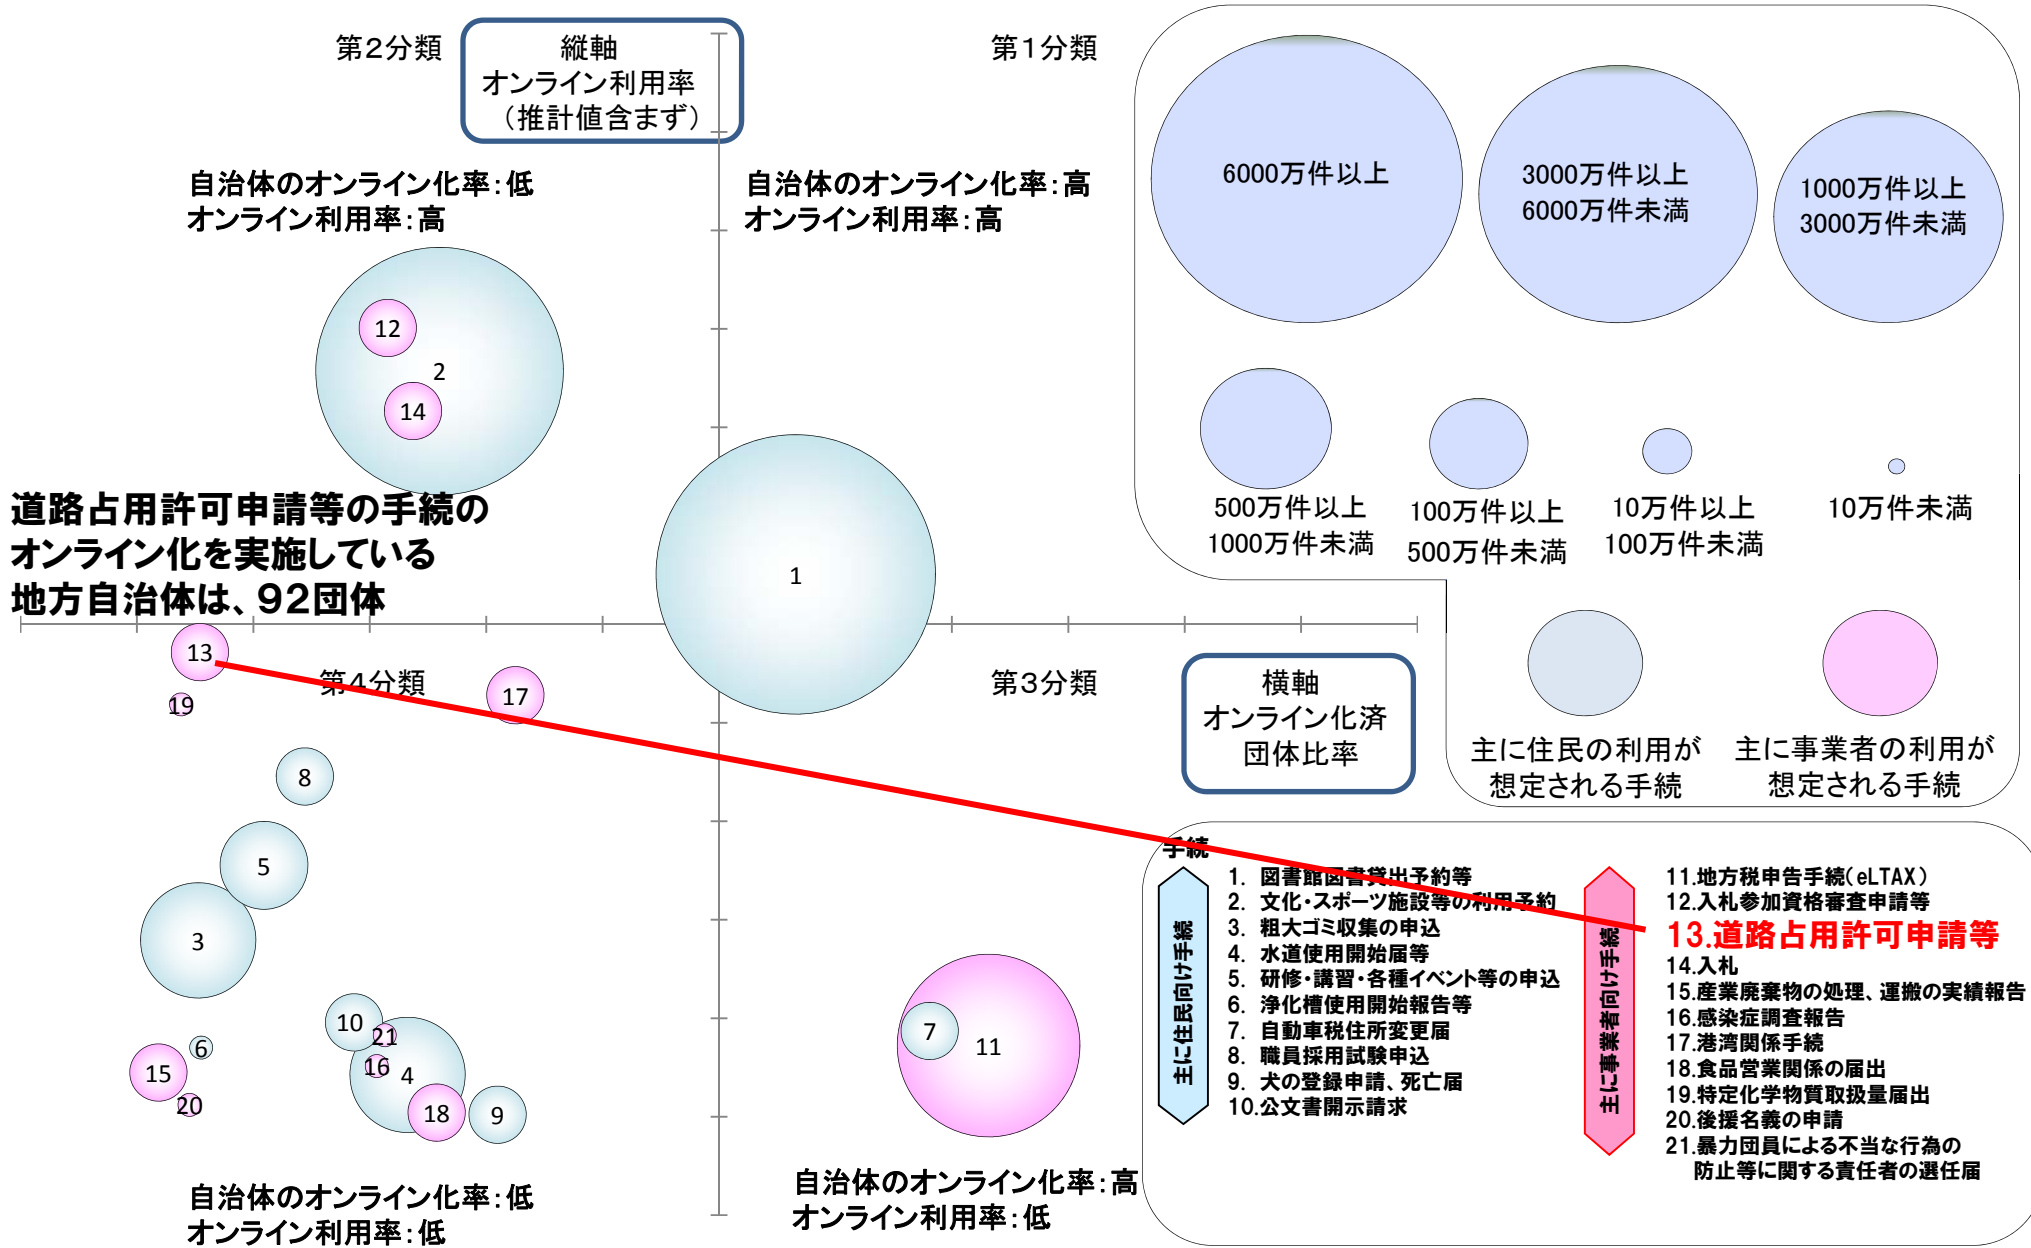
第2分類

縦軸
オンライン利用率
（推計値含まず）

第1分類

自治体のオンライン化率：低
オンライン利用率：高

自治体のオンライン化率：高
オンライン利用率：高

6000万件以上

3000万件以上
6000万件未満

1000万件以上
3000万件未満

500万件以上
1000万件未満

100万件以上
500万件未満

10万件以上
100万件未満

10万件未満

12
2
14

道路占用許可申請等の手続の
オンライン化を実施している
地方自治体は、92団体

1

13
19
第4分類
17
第3分類

横軸
オンライン化済
団体比率

主に住民の利用が
想定される手続

主に事業者の利用が
想定される手続

8
5
3
10
21
6
16
4
15
20
18
9
7
11

手続

主に住民向け手続

1. 図書館図書貸出予約等
2. 文化・スポーツ施設等の利用予約
3. 粗大ゴミ収集の申込
4. 水道使用開始届等
5. 研修・講習・各種イベント等の申込
6. 浄化槽使用開始報告等
7. 自動車税住所変更届
8. 職員採用試験申込
9. 犬の登録申請、死亡届
10.公文書開示請求

主に事業者向け手続

11.地方税申告手続（eLTAX）
12.入札参加資格審査申請等
13.道路占用許可申請等
14.入札
15.産業廃棄物の処理、運搬の実績報告
16.感染症調査報告
17.港湾関係手続
18.食品営業関係の届出
19.特定化学物質取扱量届出
20.後援名義の申請
21.暴力団員による不当な行為の防止等に関する責任者の選任届

自治体のオンライン化率：低
オンライン利用率：低

自治体のオンライン化率：高
オンライン利用率：低